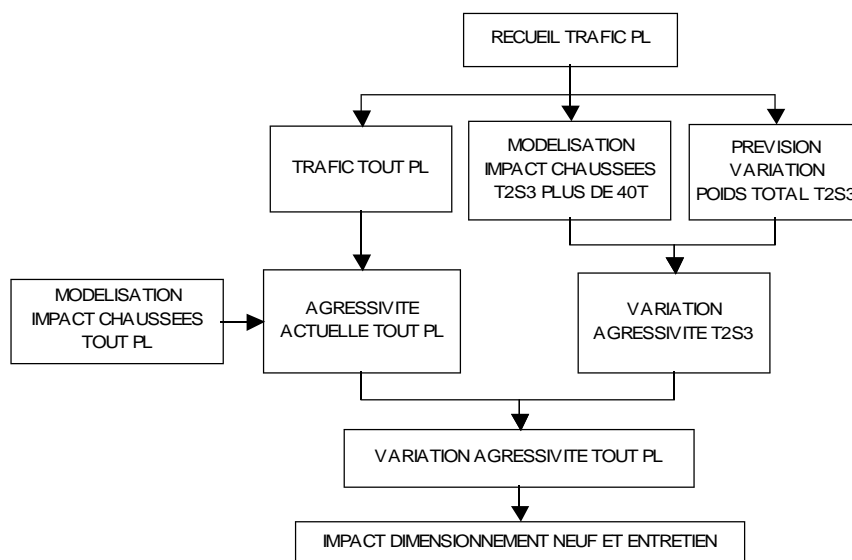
RECUEIL TRAFIC PL

TRAFIC TOUT PL

MODELISATION IMPACT CHAUSSEES T2S3 PLUS DE 40T

PREVISION VARIATION POIDS TOTAL T2S3

MODELISATION IMPACT CHAUSSEES TOUT PL

AGRESSIVITE ACTUELLE TOUT PL

VARIATION AGRESSIVITE T2S3

VARIATION AGRESSIVITE TOUT PL

IMPACT DIMENSIONNEMENT NEUF ET ENTRETIEN